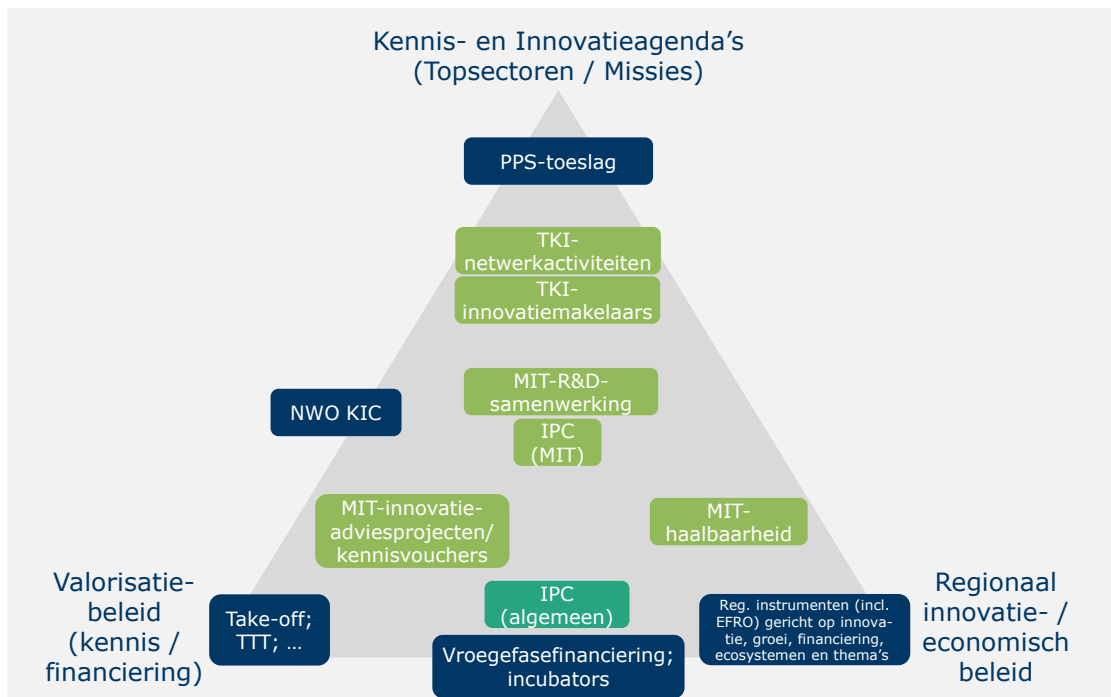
Kennis- en Innovatieagenda's (Topsectoren / Missies)

PPS-toeslag

TKI-netwerkactiviteiten

TKI-innovatiemakelaars

MIT-R&D-samenwerking

NWO KIC

IPC (MIT)

MIT-innovatie-adviesprojecten/ kennisvouchers

MIT-haalbaarheid

Valorisatie-beleid (kennis / financiering)

Take-off; TTT; …

IPC (algemeen)

Reg. instrumenten (incl. EFRO) gericht op innovatie, groei, financiering, ecosystemen en thema's

Regionaal innovatie- / economisch beleid

Vroegefasefinanciering; incubators